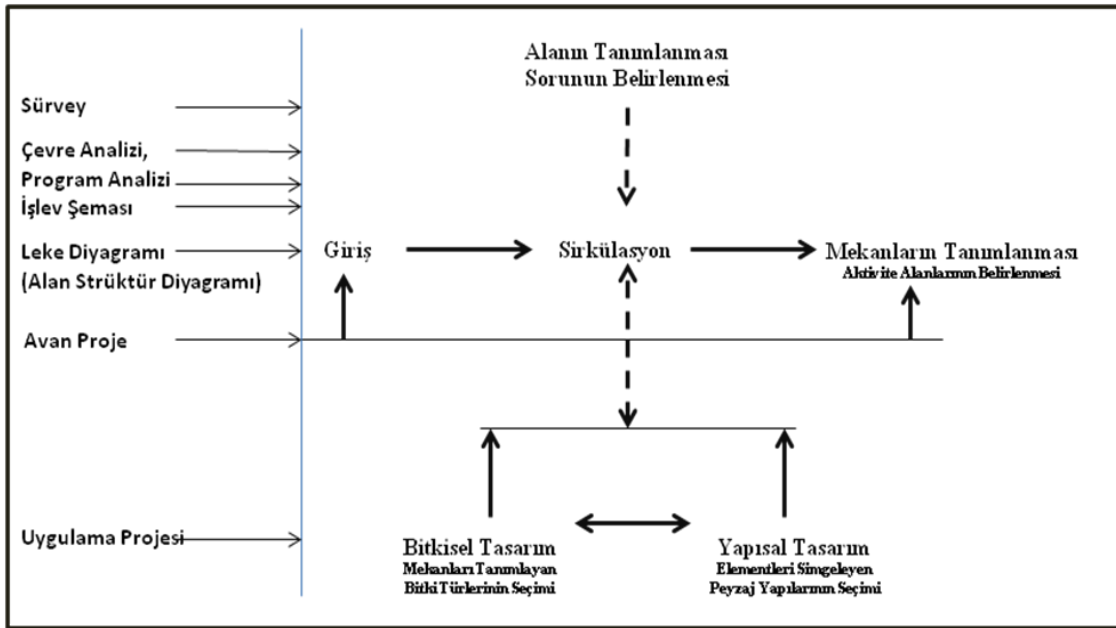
Sürvey

Çevre Analizi,

Program Analizi

İşlev Şeması

Leke Diyagramı

(Alan Strüktür Diyagramı)

Avan Proje

Uygulama Projesi

Alanın Tanımlanması
Sorunun Belirlenmesi

Giriş

Sirkülasyon

Mekanların Tanımlanması
Aktivite Alanlarının Belirlenmesi

Bitkisel Tasarım
Mekanları Tanımlayan
Bitki Türlerinin Seçimi

Yapısal Tasarım
Elementleri Simgeleyen
Peyzaj Yapılarının Seçimi